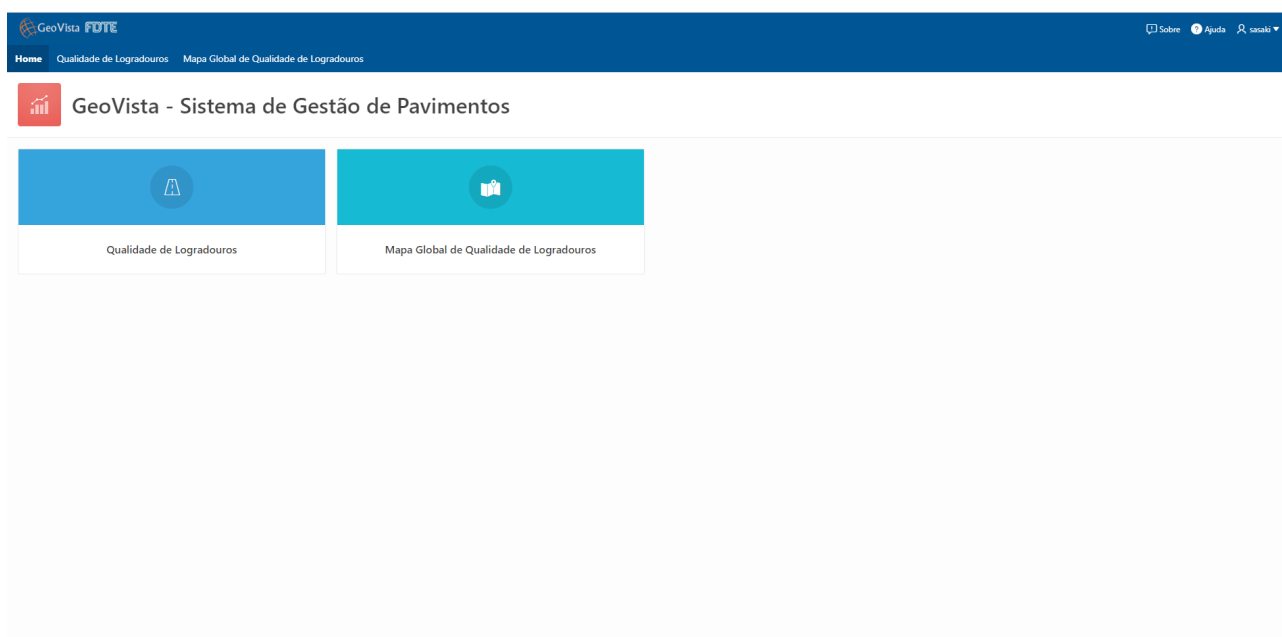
GeoVista FDTE

Sobre Ajuda sasaki

Home Qualidade de Logradouros Mapa Global de Qualidade de Logradouros

GeoVista - Sistema de Gestão de Pavimentos

Qualidade de Logradouros

Mapa Global de Qualidade de Logradouros